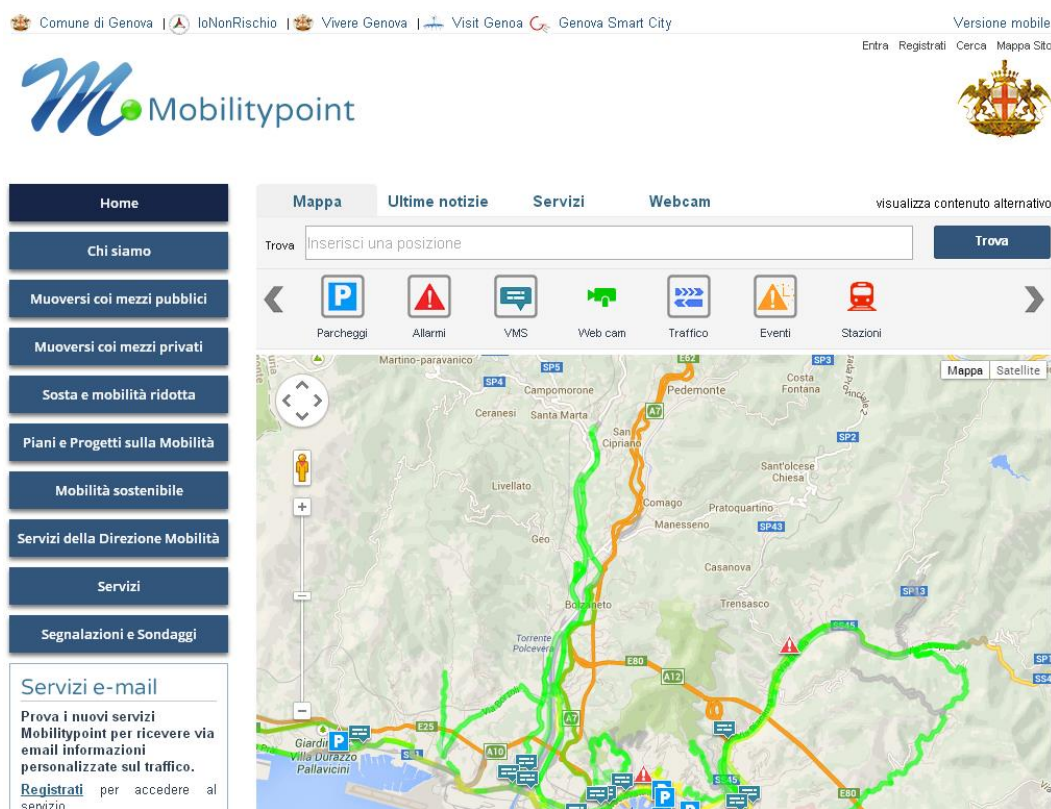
Comune di Genova | IoNonRischio | Vivere Genova | Visit Genoa Genova Smart City

Versione mobile

Entra Registrati Cerca Mappa Sito

Mobilitypoint

Home

Chi siamo

Muoversi coi mezzi pubblici

Muoversi coi mezzi privati

Sosta e mobilità ridotta

Piani e Progetti sulla Mobilità

Mobilità sostenibile

Servizi della Direzione Mobilità

Servizi

Segnalazioni e Sondaggi

Servizi e-mail

Prova i nuovi servizi Mobilitypoint per ricevere via email informazioni personalizzate sul traffico.

Registrati per accedere al servizio

Mappa Ultime notizie Servizi Webcam

visualizza contenuto alternativo

Trova Inserisci una posizione

Trova

Parcheggi Allarmi VMS Web cam Traffico Eventi Stazioni

Mappa Satellite

Martino-paravanico SP5 E62 SP3 SP4 Campomorone Pedemonte Costa Fontana Ceranesi Santa Marta A7 San Cipriano SP2 Sant'olcese Chiesa Livellato Comago Pratoquartino Manesseno SP43 Geo Casanova Bolzaneto Trensasco SP13 Torrente Polcevera E80 A12 SS45 E25 A7 A10 Giardini Villa Durazzo Pallavicini SS1 SS45 E80